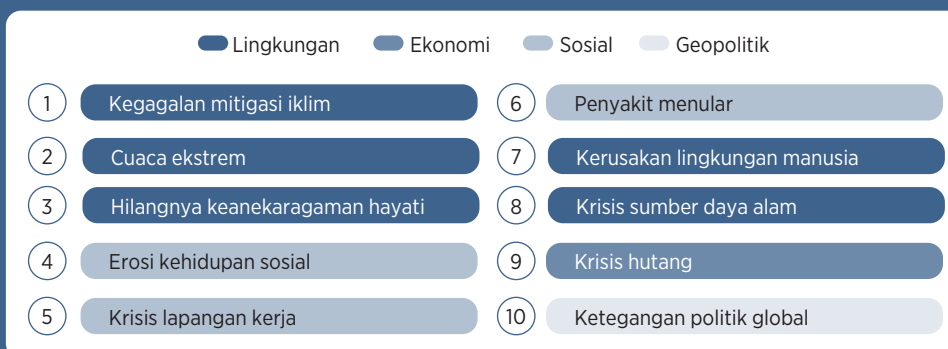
Lingkungan Ekonomi Sosial Geopolitik

1 Kegagalan mitigasi iklim

2 Cuaca ekstrem

3 Hilangnya keanekaragaman hayati

4 Erosi kehidupan sosial

5 Krisis lapangan kerja

6 Penyakit menular

7 Kerusakan lingkungan manusia

8 Krisis sumber daya alam

9 Krisis hutang

10 Ketegangan politik global